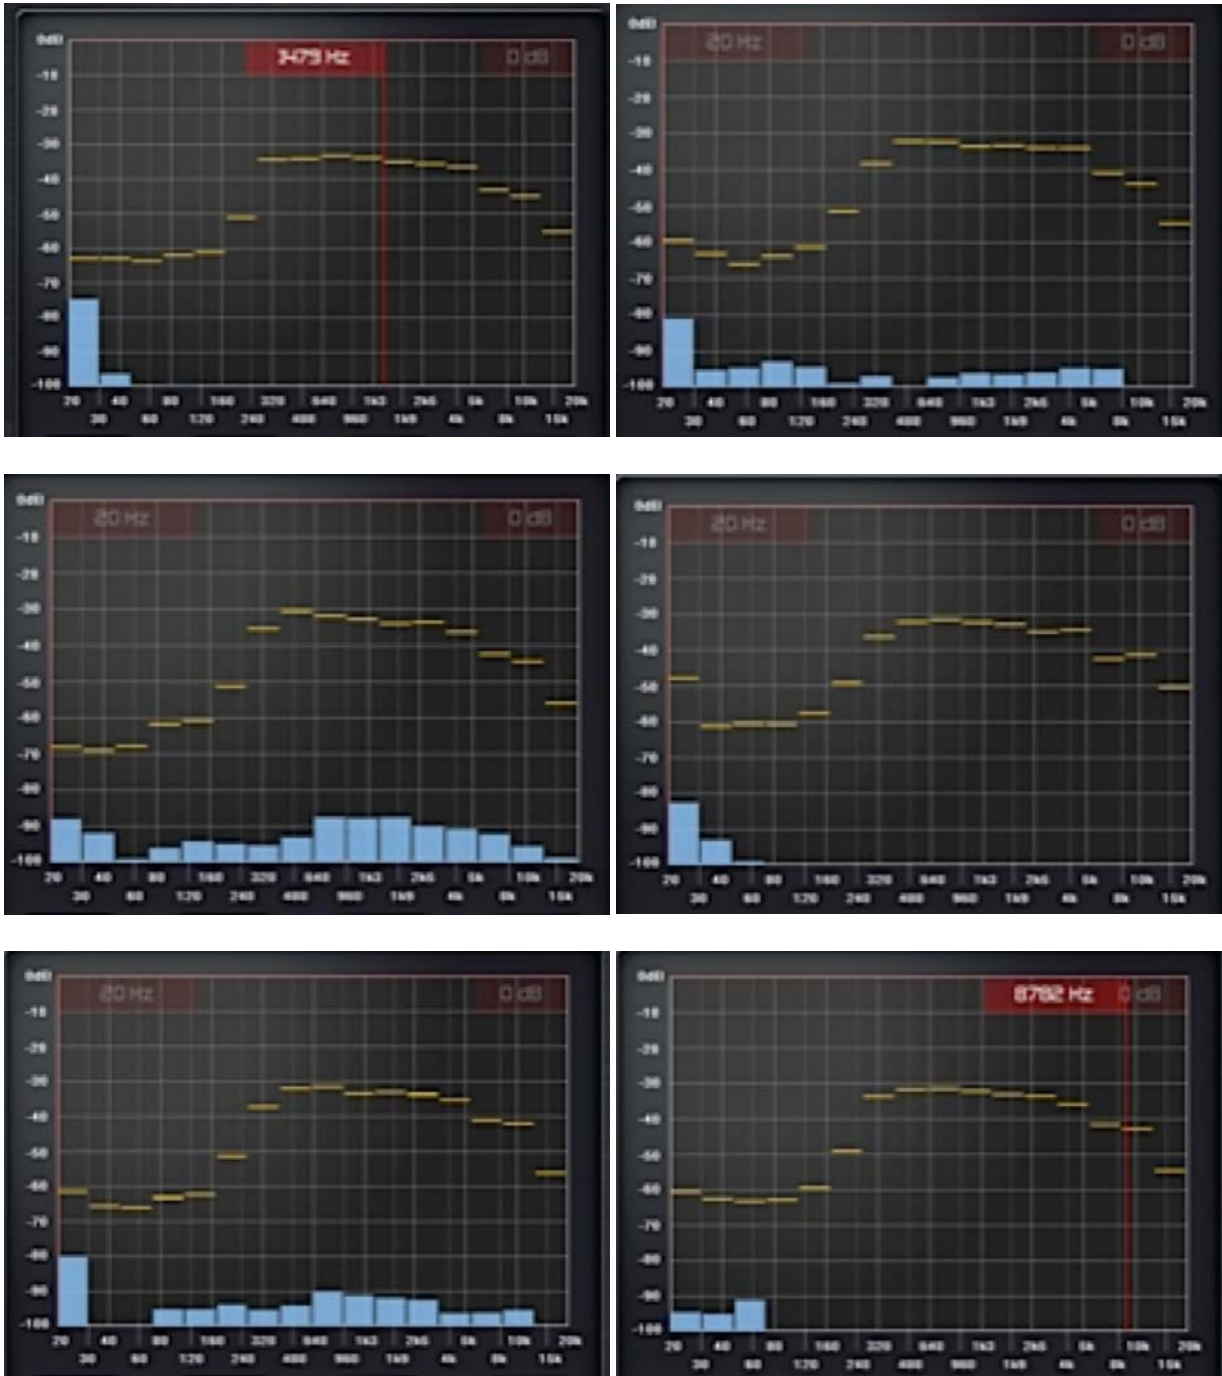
0dB
-10
-20
-30
-40
-50
-60
-70
-80
-90
-100
1479 Hz
0 dB
20 40 80 160 320 640 1k3 2k5 5k 10k 20k
30 60 120 240 480 960 1k9 4k 8k 15k

0dB
-10
-20
-30
-40
-50
-60
-70
-80
-90
-100
20 Hz
0 dB
20 40 80 160 320 640 1k3 2k5 5k 10k 20k
30 60 120 240 480 960 1k9 4k 8k 15k

0dB
-10
-20
-30
-40
-50
-60
-70
-80
-90
-100
20 Hz
0 dB
20 40 80 160 320 640 1k3 2k5 5k 10k 20k
30 60 120 240 480 960 1k9 4k 8k 15k

0dB
-10
-20
-30
-40
-50
-60
-70
-80
-90
-100
20 Hz
0 dB
20 40 80 160 320 640 1k3 2k5 5k 10k 20k
30 60 120 240 480 960 1k9 4k 8k 15k

0dB
-10
-20
-30
-40
-50
-60
-70
-80
-90
-100
20 Hz
0 dB
20 40 80 160 320 640 1k3 2k5 5k 10k 20k
30 60 120 240 480 960 1k9 4k 8k 15k

0dB
-10
-20
-30
-40
-50
-60
-70
-80
-90
-100
8792 Hz
0 dB
20 40 80 160 320 640 1k3 2k5 5k 10k 20k
30 60 120 240 480 960 1k9 4k 8k 15k